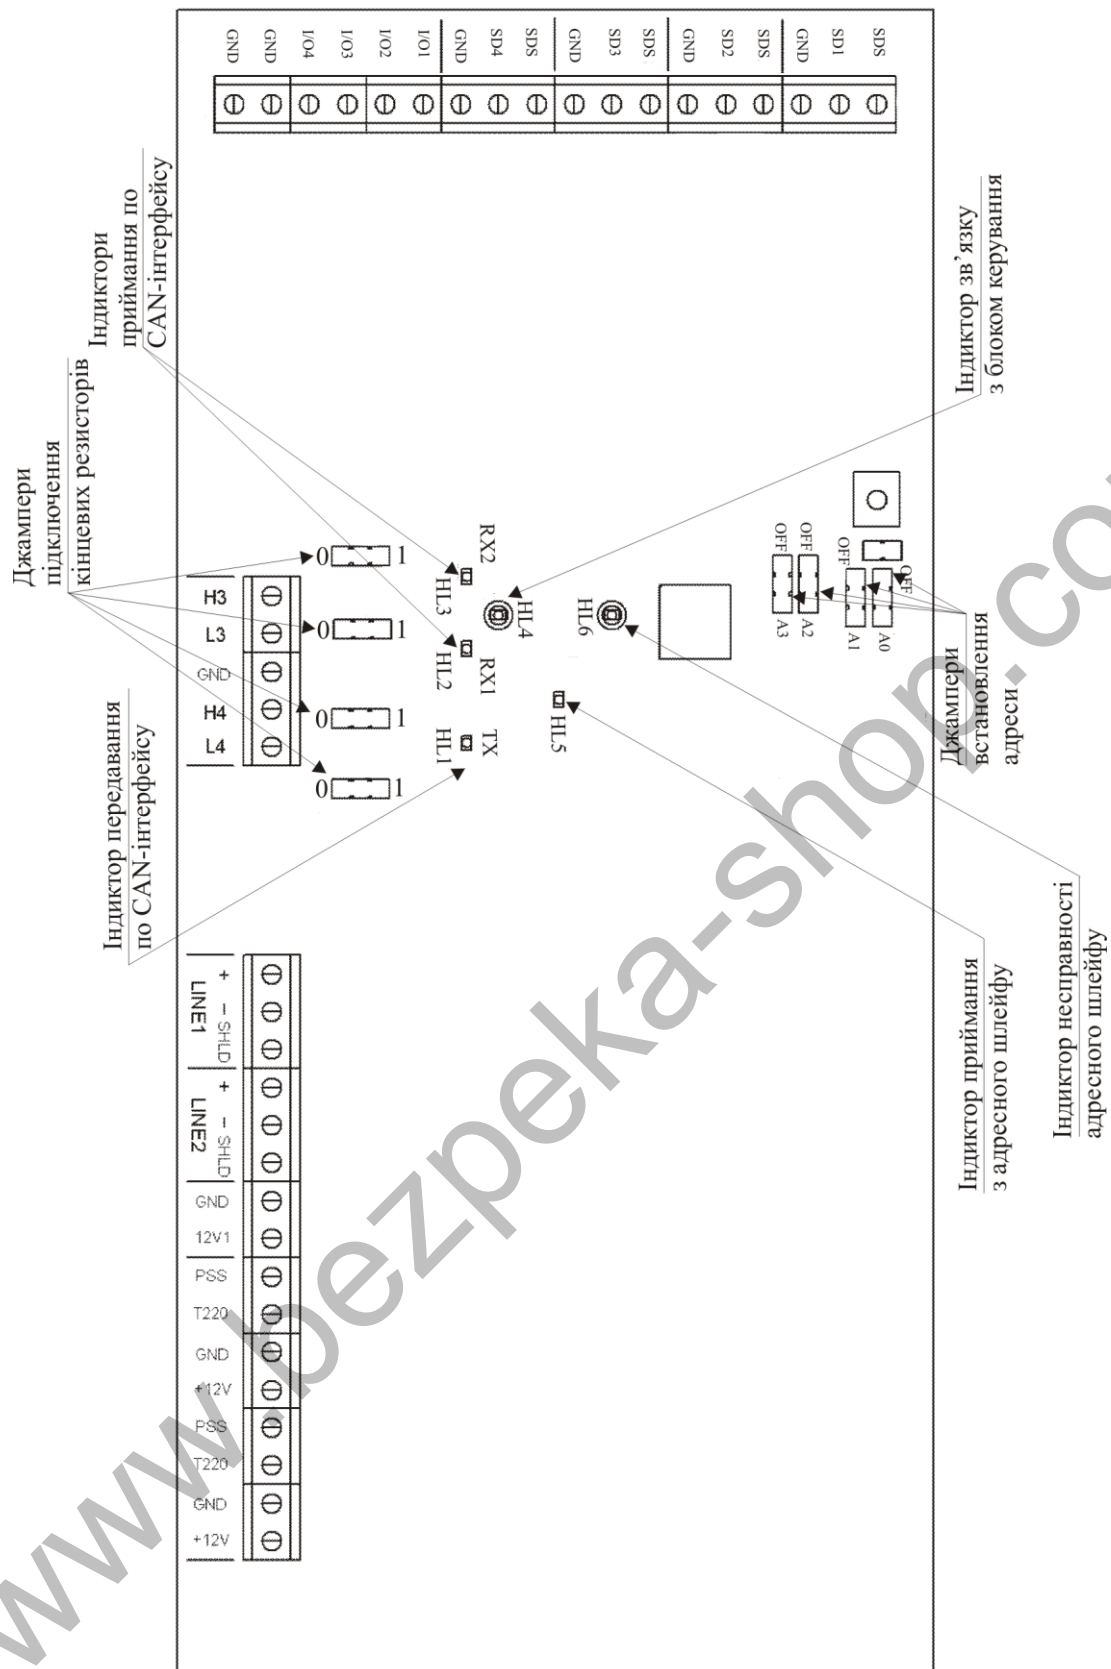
GND
GND
I/O4
I/O3
I/O2
I/O1
GND
SD4
SDS
GND
SD3
SDS
GND
SD2
SDS
GND
SD1
SDS

Індикатори приймання по CAN-інтерфейсу

Джампери підключення кінцевих резисторів

Індикатор зв'язку з блоком керування

RX2
HL3
HL4
HL6
RX1
HL2
TX
HL1
HL5

0 1
0 1
0 1
0 1

H3
L3
GND
H4
L4

OFF
OFF
OFF
OFF
A3
A2
A1
A0

Джампери встановлення адреси

Індикатор передавання по CAN-інтерфейсу

+ – SHLD
LINE1
+ – SHLD
LINE2
GND
12V1
PSS
T220
GND
+12V
PSS
T220
GND
+12V

Індикатор приймання з адресного шлейфу

Індикатор несправності адресного шлейфу

www.bezpeka-shop.com